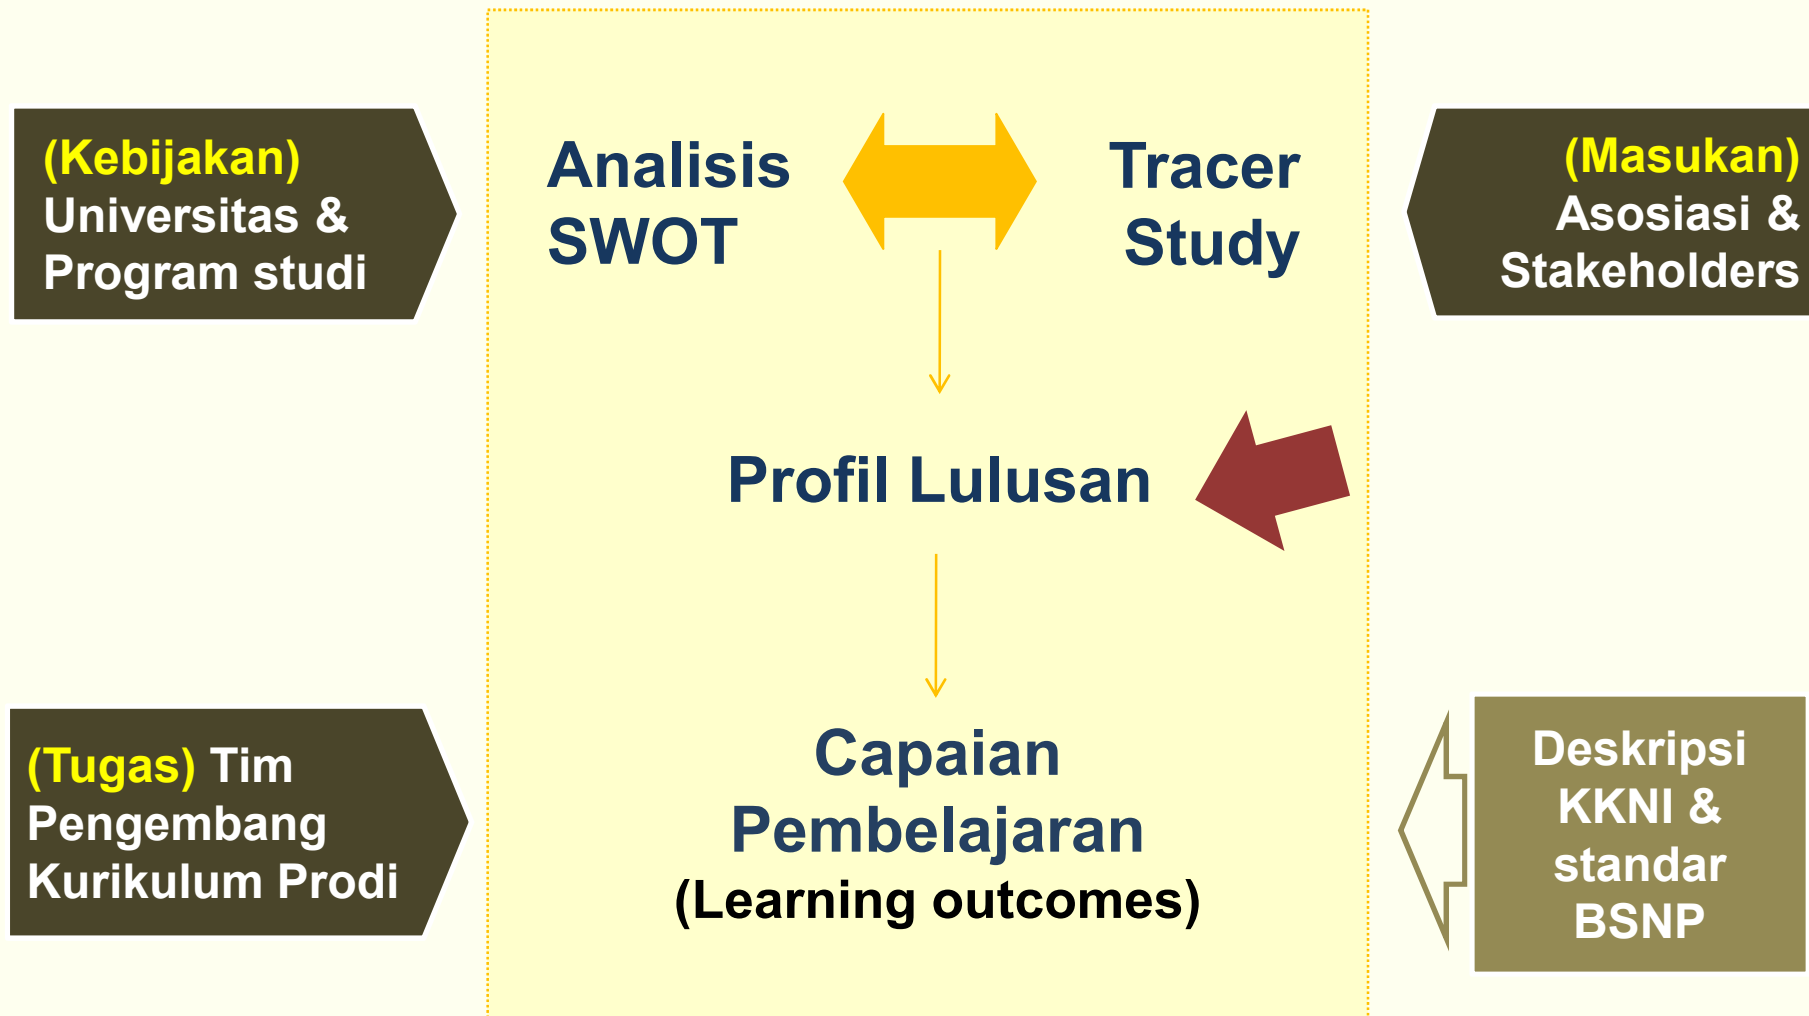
(Kebijakan) Universitas & Program studi

Analisis SWOT

Tracer Study

(Masukan) Asosiasi & Stakeholders

Profil Lulusan

(Tugas) Tim Pengembang Kurikulum Prodi

Capaian Pembelajaran (Learning outcomes)

Deskripsi KKNI & standar BSNP